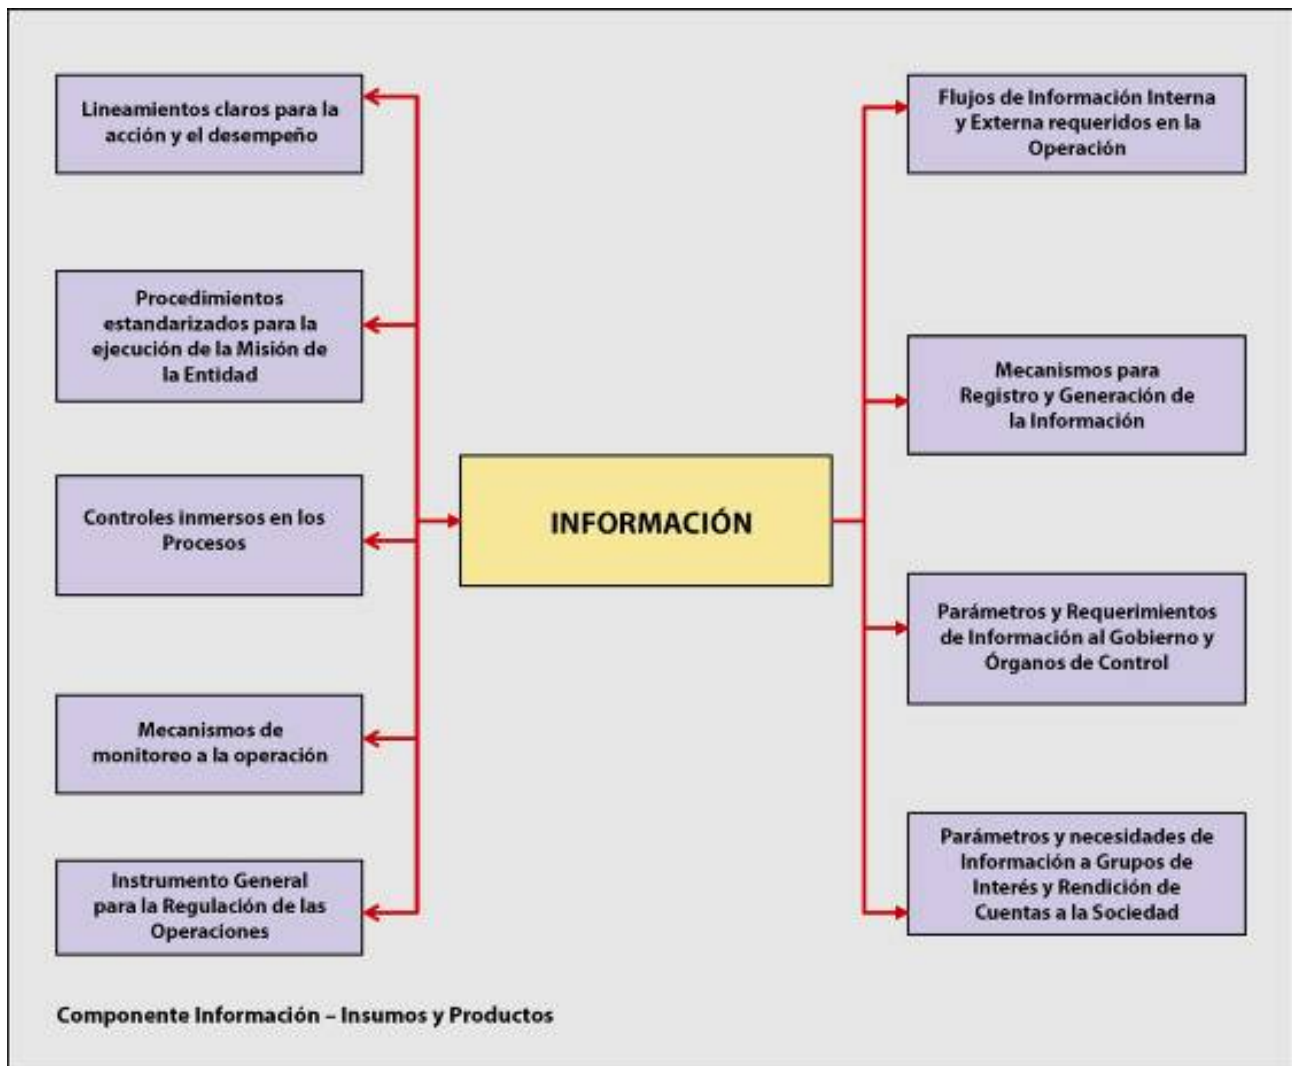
Lineamientos claros para la acción y el desempeño

Procedimientos estandarizados para la ejecución de la Misión de la Entidad

Controles inmersos en los Procesos

Mecanismos de monitoreo a la operación

Instrumento General para la Regulación de las Operaciones

INFORMACIÓN

Flujos de Información Interna y Externa requeridos en la Operación

Mecanismos para Registro y Generación de la Información

Parámetros y Requerimientos de Información al Gobierno y Órganos de Control

Parámetros y necesidades de Información a Grupos de Interés y Rendición de Cuentas a la Sociedad

Componente Información – Insumos y Productos